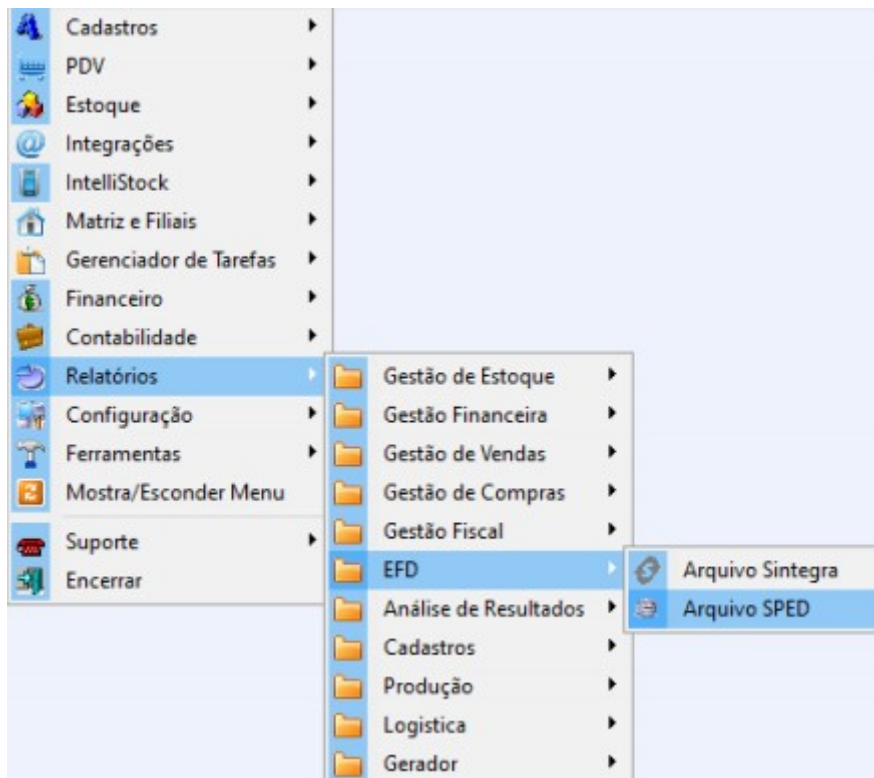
Cadastros
PDV
Estoque
Integrações
IntelliStock
Matriz e Filiais
Gerenciador de Tarefas
Financeiro
Contabilidade
Relatórios
Configuração
Ferramentas
Mostra/Esconder Menu
Suporte
Encerrar

Gestão de Estoque
Gestão Financeira
Gestão de Vendas
Gestão de Compras
Gestão Fiscal
EFD
Análise de Resultados
Cadastros
Produção
Logistica
Gerador

Arquivo Sintegra
Arquivo SPED